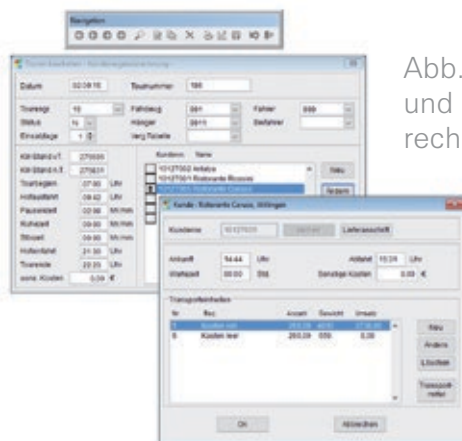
Navigation

Datum 02.08.10 Tournummer 186

Tourtyp 10 Fahrzeug 001 Fahrer 009
Status N Hänger 0015 Beifahrer
Einsatztage 1

KM-Stand v.T. 275505
KM-Stand n.T. 275831
Tourbeginn 07:00 Uhr
Hofausfahrt 08:42 Uhr
Pausenzeit 02:00 Min/Hrs
Rückzeit 09:00 Min/Hrs
Hofeinfahrt 21:00 Uhr
Tourende 22:35 Uhr
sonst. Kosten 0,00 €

Kundennr. Name
10127302 Antalya
10127301 Ristorante Brunello
10127303 Ristorante Caruso

Neu
Ändern

Kunde : Ristorante Caruso, Wittingen

Kundennr. 10127303 Lieferanschrift

Ankunft 14:44 Uhr Abfahrt 15:24 Uhr
Wartezeit 00:00 Std. Sonstige Kosten 0,00 €

Transportleistungen

Nr. Bez. Anzahl Gewicht Umsatz
1 Kisten voll 263,09 4010 0,00
8 Kisten leer 263,09 550 0,00

Neu
Ändern
Löschen
Transportmittel

OK Abbrechen

Abb.
und
rech